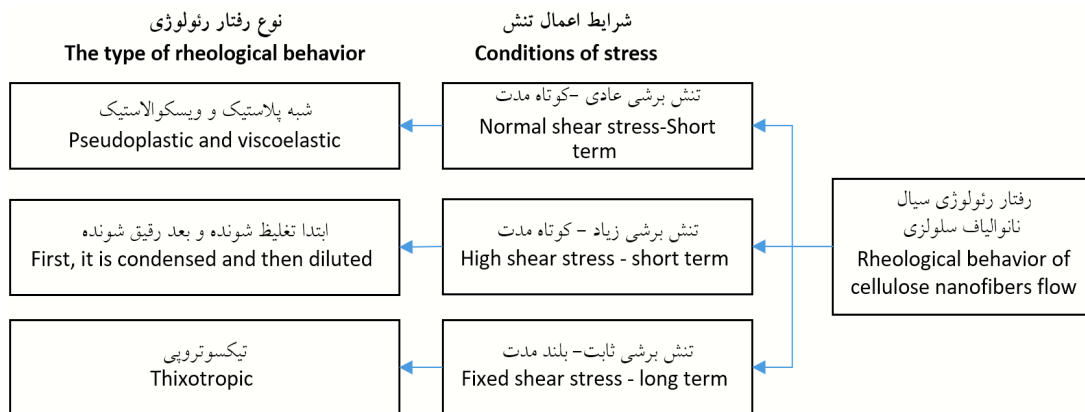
نوع رفتار رئولوژی
The type of rheological behavior

شرایط اعمال تنش
Conditions of stress

رفتار رئولوژی سیال نانوالیاف سلولزی
Rheological behavior of cellulose nanofibers flow

تنش برشی عادی –کوتاه مدت
Normal shear stress-Short term

شبه پلاستیک و ویسکوالاستیک
Pseudoplastic and viscoelastic

تنش برشی زیاد – کوتاه مدت
High shear stress - short term

ابتدا تغلیظ شونده و بعد رقیق شونده
First, it is condensed and then diluted

تنش برشی ثابت– بلند مدت
Fixed shear stress - long term

تیکسوتروپی
Thixotropic